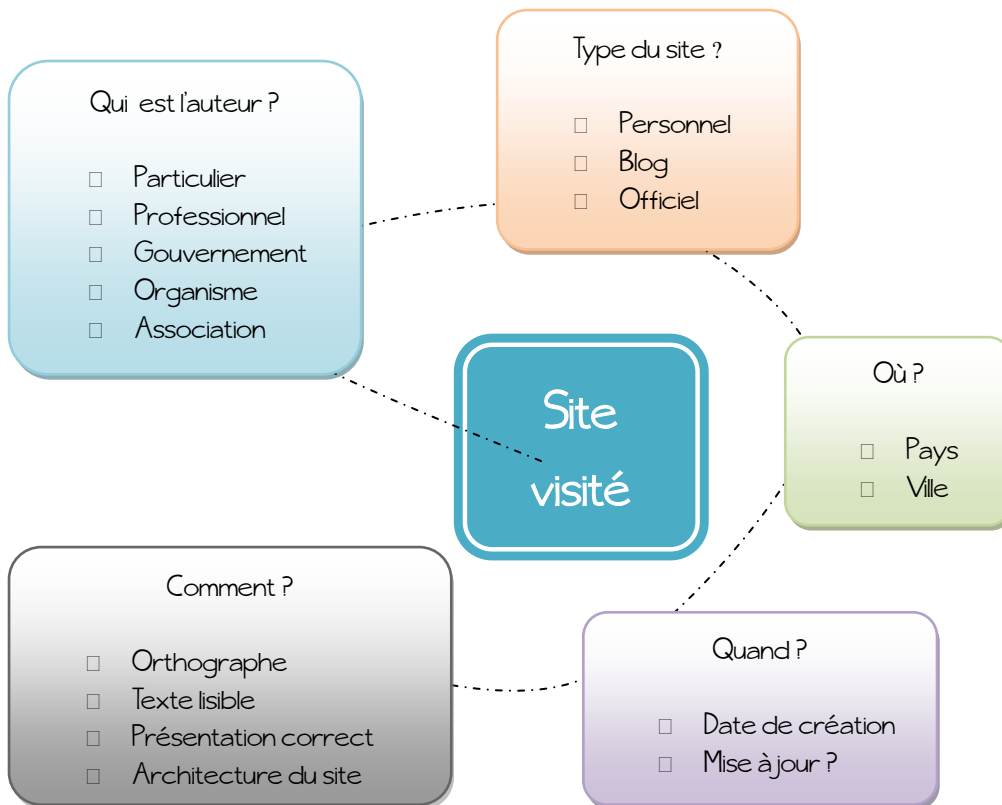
Qui est l'auteur ?

- Particulier
- Professionnel
- Gouvernement
- Organisme
- Association

Type du site ?

- Personnel
- Blog
- Officiel

Site visité

Où ?

- Pays
- Ville

Comment ?

- Orthographe
- Texte lisible
- Présentation correct
- Architecture du site

Quand ?

- Date de création
- Mise à jour ?